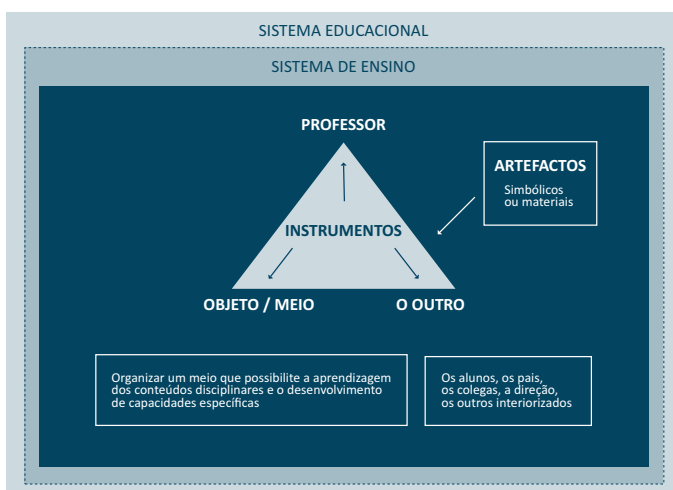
SISTEMA EDUCACIONAL

SISTEMA DE ENSINO

PROFESSOR

ARTEFACTOS

Simbólicos ou materiais

INSTRUMENTOS

OBJETO / MEIO

O OUTRO

Organizar um meio que possibilite a aprendizagem dos conteúdos disciplinares e o desenvolvimento de capacidades específicas

Os alunos, os pais, os colegas, a direção, os outros interiorizados